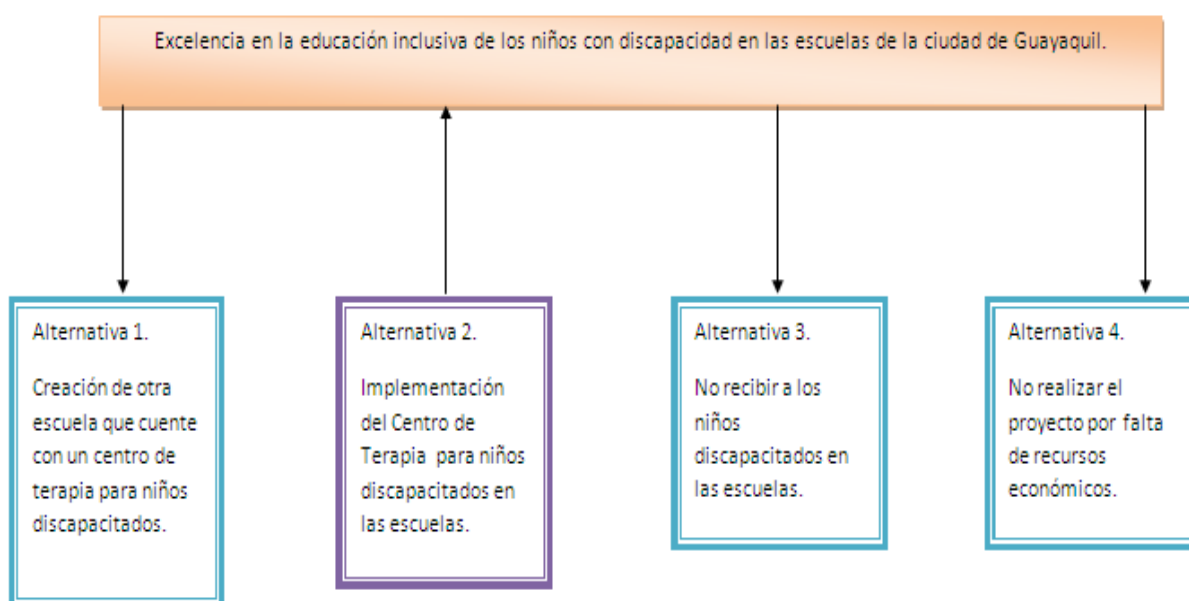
Excelencia en la educación inclusiva de los niños con discapacidad en las escuelas de la ciudad de Guayaquil.

Alternativa 1.

Creación de otra escuela que cuente con un centro de terapia para niños discapacitados.

Alternativa 2.

Implementación del Centro de Terapia para niños discapacitados en las escuelas.

Alternativa 3.

No recibir a los niños discapacitados en las escuelas.

Alternativa 4.

No realizar el proyecto por falta de recursos económicos.